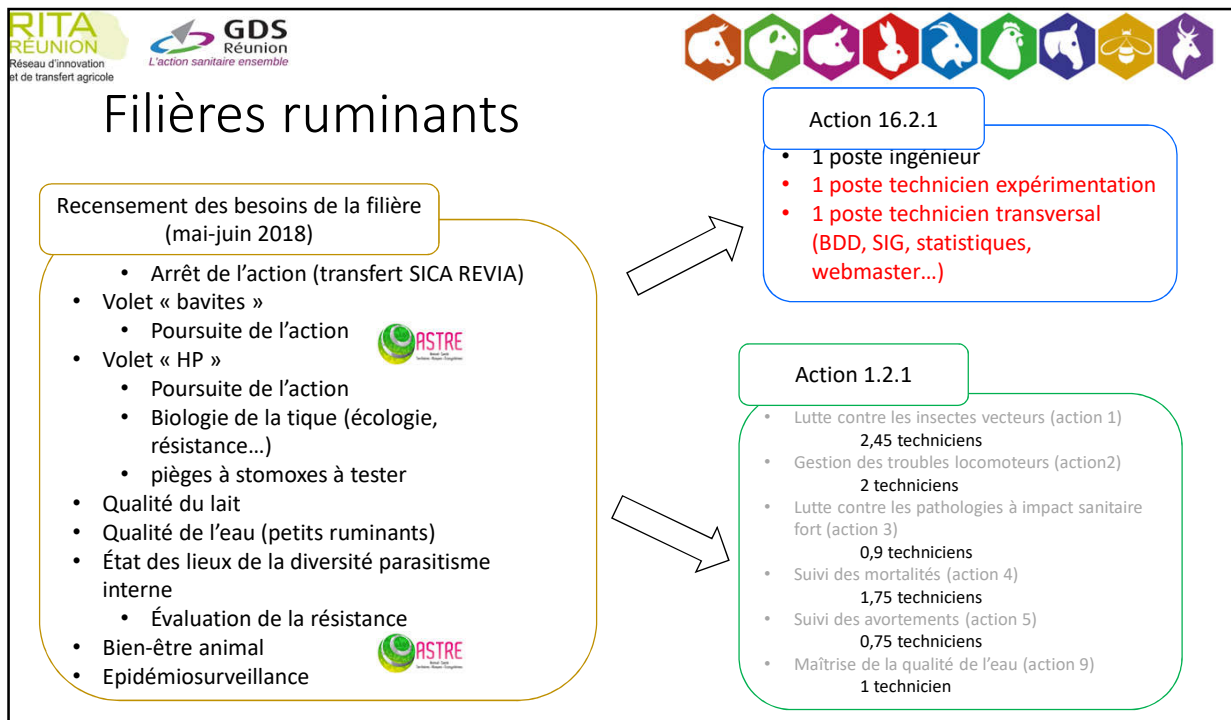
RITA RÉUNION
Réseau d'innovation et de transfert agricole

GDS Réunion
L'action sanitaire ensemble

Filières ruminants

Recensement des besoins de la filière (mai-juin 2018)

• Arrêt de l'action (transfert SICA REVIA)
• Volet « bavites »
• Poursuite de l'action
ASTRE
• Volet « HP »
• Poursuite de l'action
• Biologie de la tique (écologie, résistance…)
• pièges à stomoxes à tester
• Qualité du lait
• Qualité de l'eau (petits ruminants)
• État des lieux de la diversité parasitisme interne
• Évaluation de la résistance
• Bien-être animal
ASTRE
• Epidémiosurveillance

Action 16.2.1

• 1 poste ingénieur
• 1 poste technicien expérimentation
• 1 poste technicien transversal (BDD, SIG, statistiques, webmaster…)

Action 1.2.1

• Lutte contre les insectes vecteurs (action 1)
2,45 techniciens
• Gestion des troubles locomoteurs (action2)
2 techniciens
• Lutte contre les pathologies à impact sanitaire fort (action 3)
0,9 techniciens
• Suivi des mortalités (action 4)
1,75 techniciens
• Suivi des avortements (action 5)
0,75 techniciens
• Maîtrise de la qualité de l'eau (action 9)
1 technicien